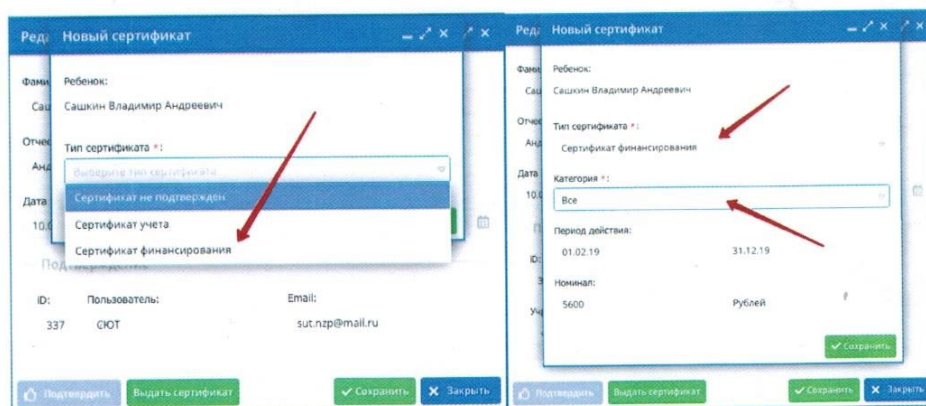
Реда Новый сертификат

Фами Ребенок:
Саш Сашкин Владимир Андреевич

Отче Тип сертификата *:
Анд Выберите тип сертификата

Дата Сертификат не подтвержден
10.0 Сертификат учета
Сертификат финансирования

Подтверждение

ID: Пользователь: Email:
337 СЮТ sut.nzp@mail.ru

Подтвердить Выдать сертификат ✔ Сохранить ✖ Закрыть

Реда Новый сертификат

Фами Ребенок:
Саш Сашкин Владимир Андреевич

Отче Тип сертификата *:
Анд Сертификат финансирования

Дата Категория *:
10.0 Все

Период действия:
ID: 01.02.19 31.12.19

Номинал:
Уч 5600 Рублей

✔ Сохранить

Подтвердить Выдать сертификат ✔ Сохранить ✖ Закрыть